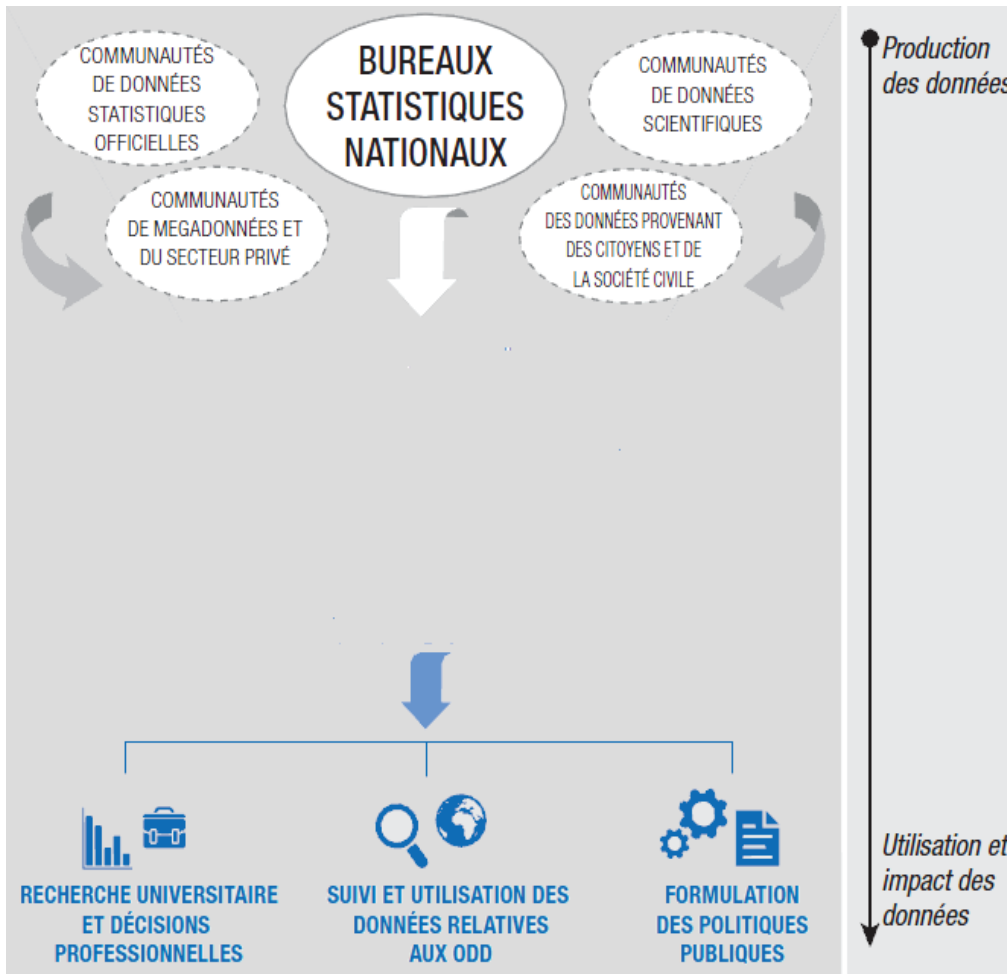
COMMUNAUTÉS DE DONNÉES STATISTIQUES OFFICIELLES

BUREAUX STATISTIQUES NATIONAUX

COMMUNAUTÉS DE DONNÉES SCIENTIFIQUES

COMMUNAUTÉS DE MEGADONNÉES ET DU SECTEUR PRIVÉ

COMMUNAUTÉS DES DONNÉES PROVENANT DES CITOYENS ET DE LA SOCIÉTÉ CIVILE

Production des données

RECHERCHE UNIVERSITAIRE ET DÉCISIONS PROFESSIONNELLES

SUIVI ET UTILISATION DES DONNÉES RELATIVES AUX ODD

FORMULATION DES POLITIQUES PUBLIQUES

Utilisation et impact des données